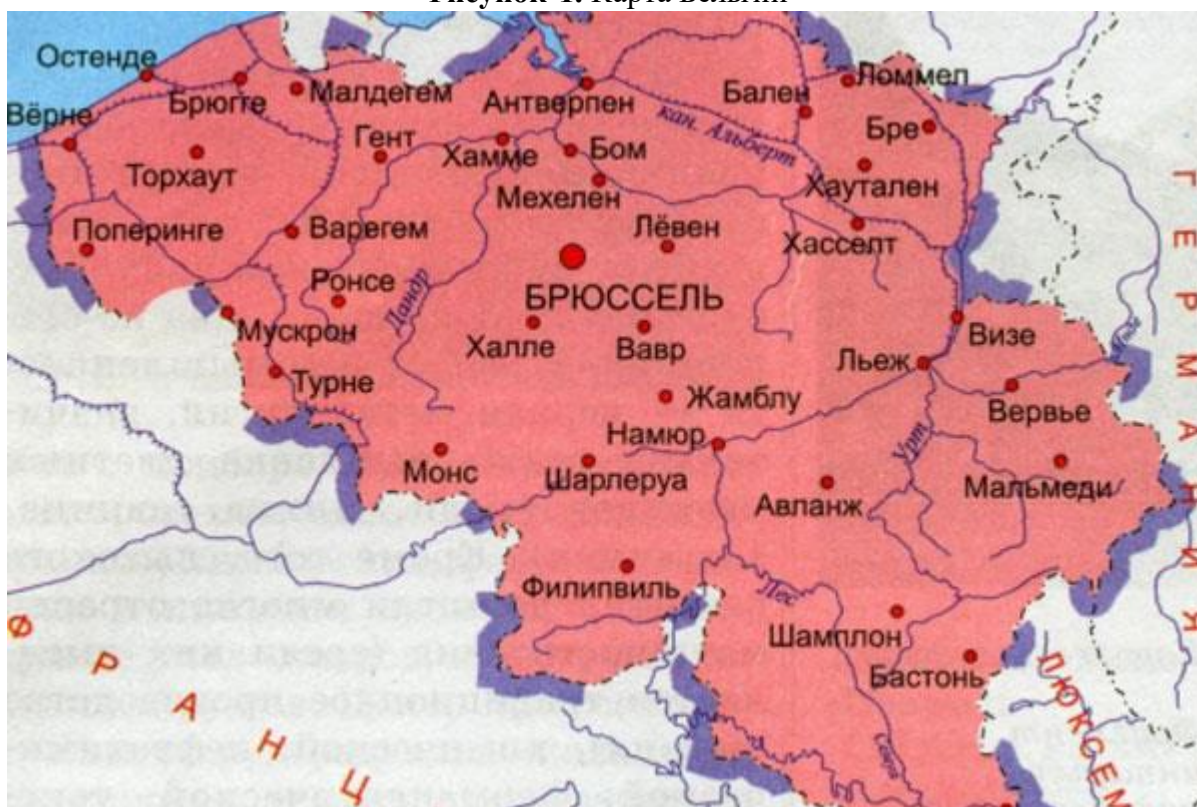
Рисунок 1. Карта Бельгии

Остенде
Вёрне
Брюгге
Малдегем
Антверпен
Бален
Ломмел
кан. Альберт
Бре
Гент
Хамме
Бом
Торхаут
Мехелен
Хауталей
Поперинге
Варегем
Лёвен
Хасселт
Ронсе
Дандр
БРЮССЕЛЬ
Мускрон
Халле
Вавр
Визе
Льеж
Турне
Жамблу
Вервье
Намюр
Урт
Монс
Шарлеруа
Авланж
Мальмеди
Филипвиль
Лес
Шамплон
Бастонь
ГЕРМАНИЯ
ФРАНЦ
ЛЮКСЕМ